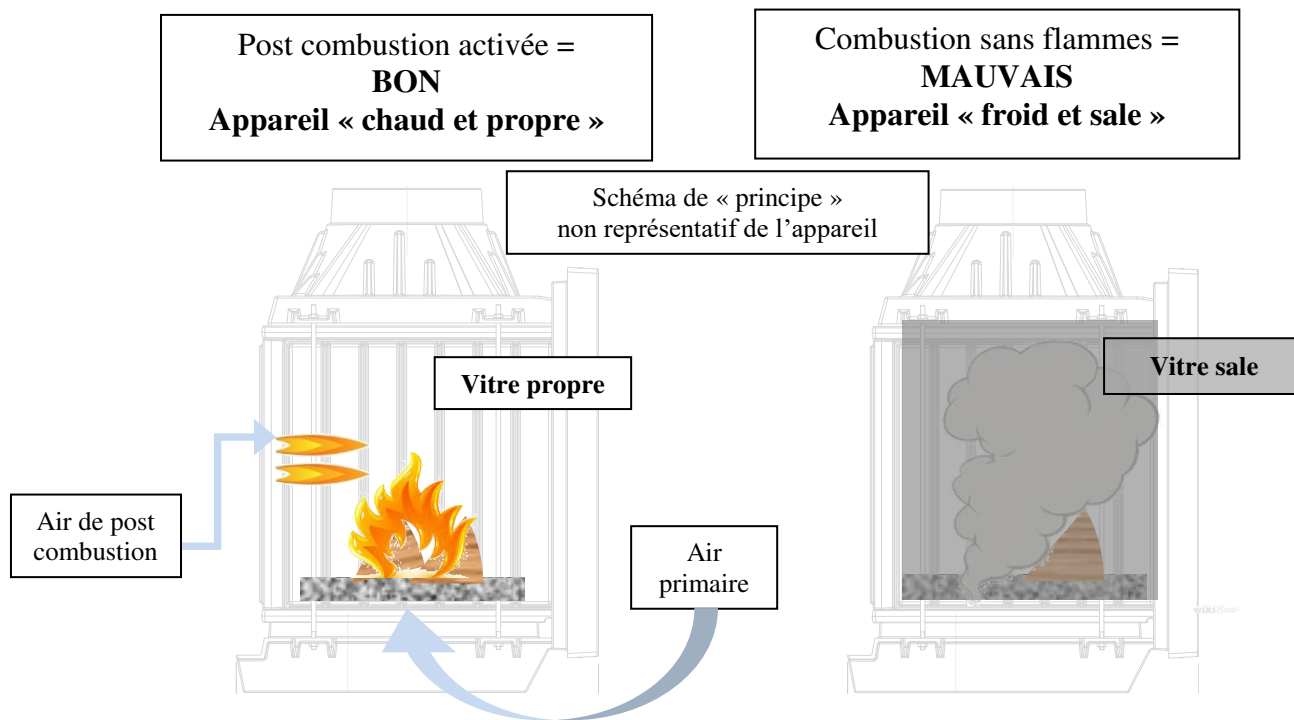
Post combustion activée =
**BON**
**Appareil « chaud et propre »**

Combustion sans flammes =
**MAUVAIS**
**Appareil « froid et sale »**

Schéma de « principe »
non représentatif de l'appareil

**Vitre propre**

**Vitre sale**

Air de post combustion

Air primaire